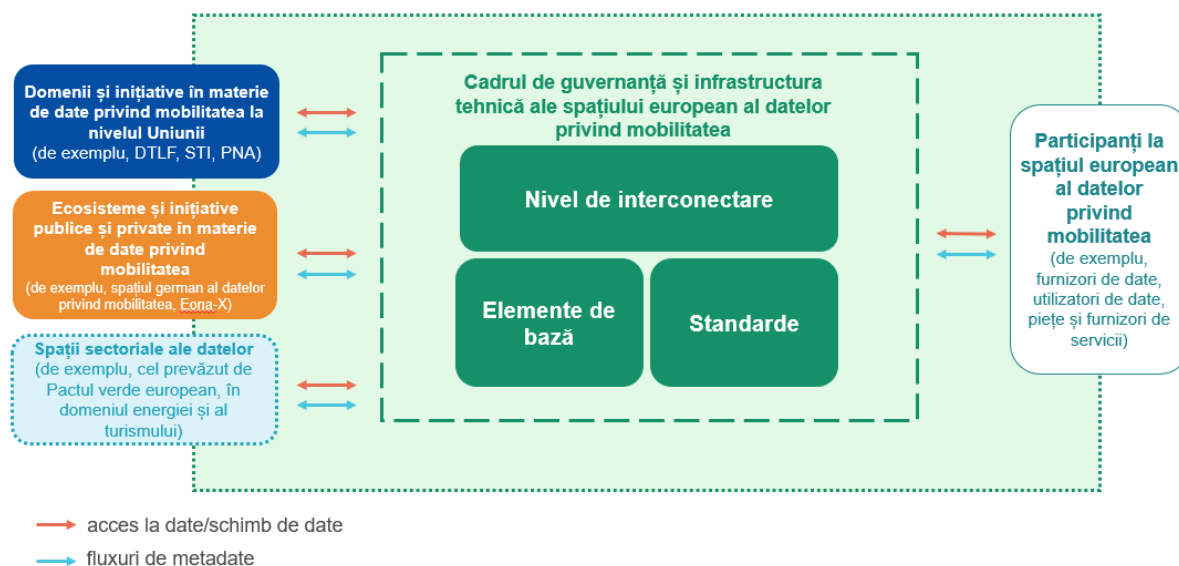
Domenii și inițiative în materie de date privind mobilitatea la nivelul Uniunii
(de exemplu, DTLF, STI, PNA)

Ecosisteme și inițiative publice și private în materie de date privind mobilitatea
(de exemplu, spațiul german al datelor privind mobilitatea, Eona-X)

Spații sectoriale ale datelor
(de exemplu, cel prevăzut de Pactul verde european, în domeniul energiei și al turismului)

Cadrul de guvernanță și infrastructura tehnică ale spațiului european al datelor privind mobilitatea

Nivel de interconectare

Elemente de bază

Standarde

Participanți la spațiul european al datelor privind mobilitatea
(de exemplu, furnizori de date, utilizatori de date, piețe și furnizori de servicii)

acces la date/schimb de date

fluxuri de metadate